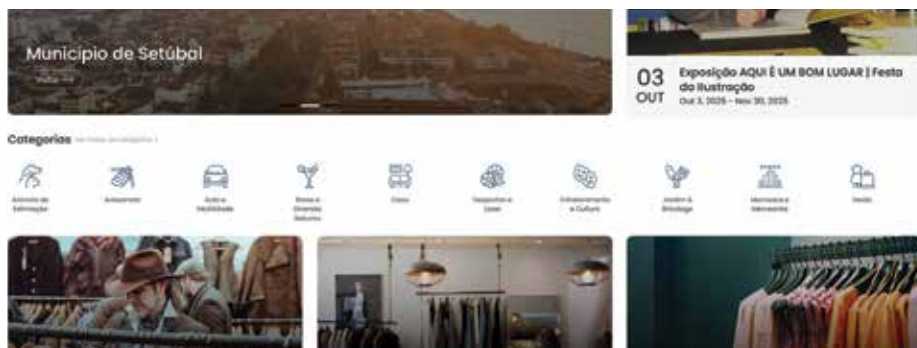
Município de Setúbal

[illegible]

03
OUT

Exposição AQUI É UM BOM LUGAR | Festa da Ilustração
Out 3, 2025 - Nov 30, 2025

Categorias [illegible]

Animais de Estimação
Artesanato
Auto e Mobilidade
Bares e Diversão Noturna
Casa
Desporto e Lazer
Entretenimento e Cultura
Jardim & Bricolage
Mercearia e Alimentação
Moda